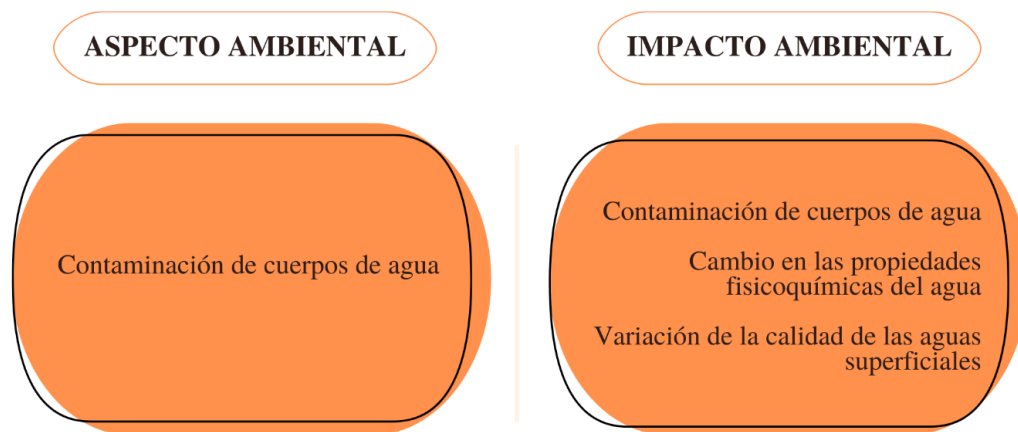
ASPECTO AMBIENTAL

IMPACTO AMBIENTAL

Contaminación de cuerpos de agua

Contaminación de cuerpos de agua

Cambio en las propiedades fisicoquímicas del agua

Variación de la calidad de las aguas superficiales